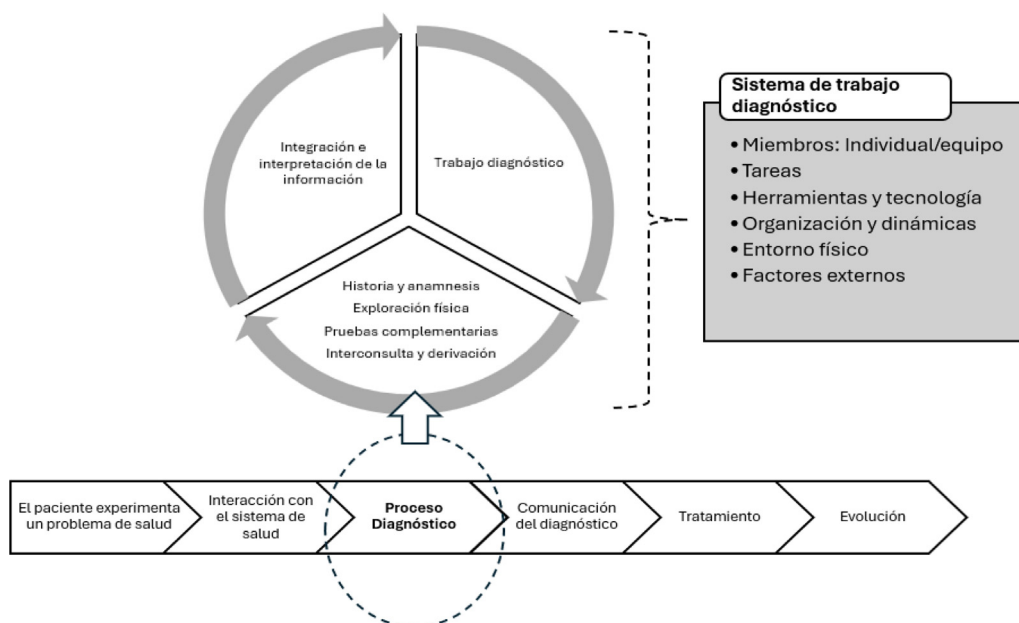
Integración e interpretación de la información

Trabajo diagnóstico

Historia y anamnesis
Exploración física
Pruebas complementarias
Interconsulta y derivación

Sistema de trabajo diagnóstico

• Miembros: Individual/equipo
• Tareas
• Herramientas y tecnología
• Organización y dinámicas
• Entorno físico
• Factores externos

El paciente experimenta un problema de salud

Interacción con el sistema de salud

Proceso Diagnóstico

Comunicación del diagnóstico

Tratamiento

Evolución